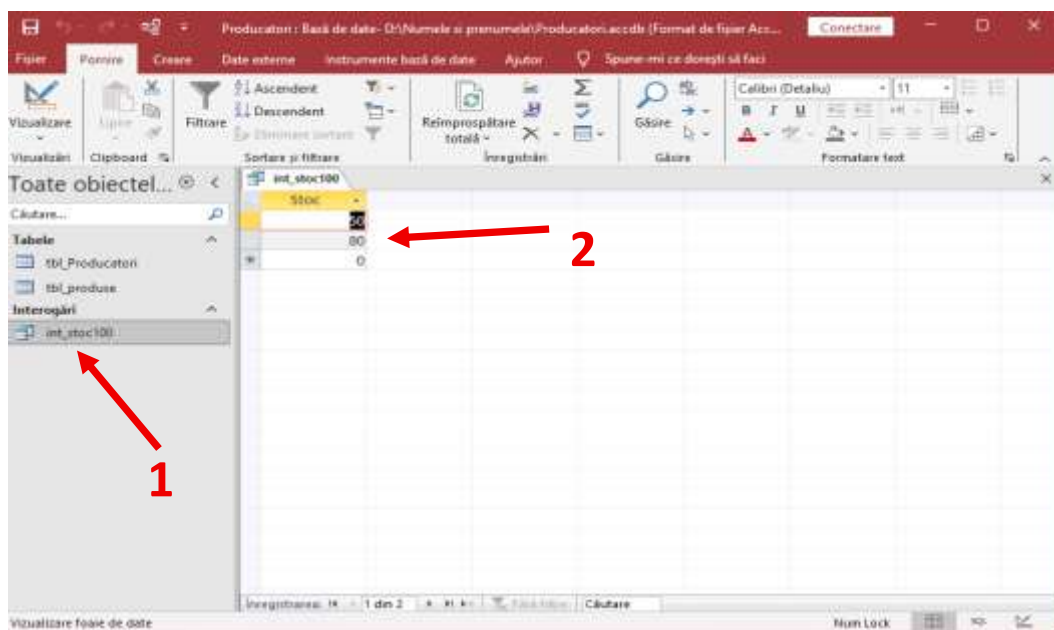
Producatori : Bază de date- D:\Numele si prenumele\Producatori.accdb (Format de fișier Acc... Conectare

Fișier Pornire Creare Date externe Instrumente bază de date Ajutor Spune-mi ce dorești să faci

Vizualizare Lipire Filtrare Ascendent Descendent Eliminare sortare Reîmprospătare totală Înregistrări Găsire Calibri (Detaliu) 11

Vizualizări Clipboard Sortare și filtrare Înregistrări Găsire Formatare text

Toate obiectel...

Căutare...

Tabele

tbl_Producatori

tbl_produse

Interogări

int_stoc100

int_stoc100

Stoc

90

80

0

2

1

Înregistrare: 1 din 2 Fără filtru Căutare

Vizualizare foaie de date Num Lock